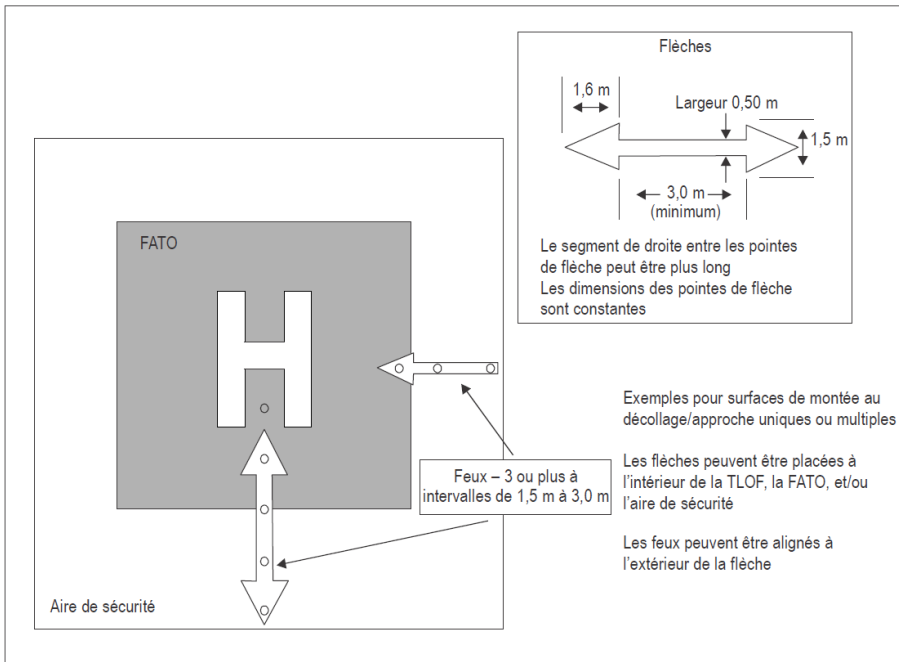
Flèches

1,6 m

Largeur 0,50 m

1,5 m

3,0 m
(minimum)

Le segment de droite entre les pointes de flèche peut être plus long
Les dimensions des pointes de flèche sont constantes

FATO

H

Exemples pour surfaces de montée au décollage/approche uniques ou multiples

Les flèches peuvent être placées à l'intérieur de la TLOF, la FATO, et/ou l'aire de sécurité

Les feux peuvent être alignés à l'extérieur de la flèche

Feux – 3 ou plus à intervalles de 1,5 m à 3,0 m

Aire de sécurité